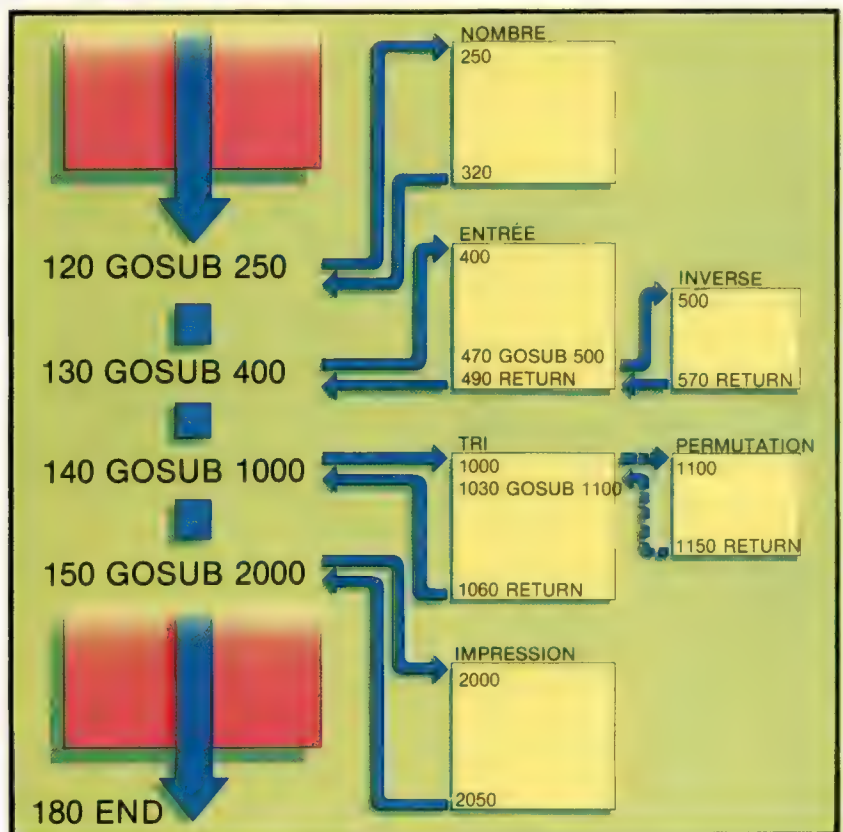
NOMBRE
250
320

120 GOSUB 250

ENTRÉE
400
470 GOSUB 500
490 RETURN

INVERSE
500
570 RETURN

130 GOSUB 400

TRI
1000
1030 GOSUB 1100
1060 RETURN

PERMUTATION
1100
1150 RETURN

140 GOSUB 1000

150 GOSUB 2000

IMPRESSION
2000
2050

180 END